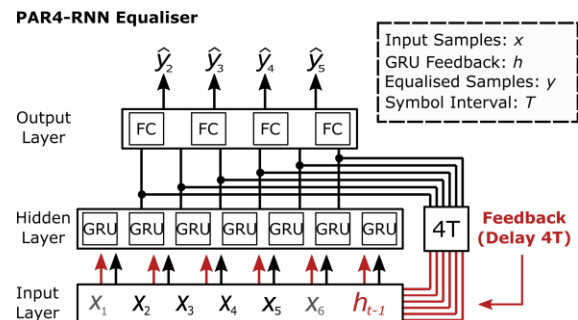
PAR4-RNN Equaliser

Input Samples: $x$
GRU Feedback: $h$
Equalised Samples: $y$
Symbol Interval: $T$

$\hat{y}_2$ $\hat{y}_3$ $\hat{y}_4$ $\hat{y}_5$

Output Layer

FC FC FC FC

Hidden Layer

GRU GRU GRU GRU GRU GRU GRU

4T

Feedback (Delay 4T)

Input Layer

$x_1$ $x_2$ $x_3$ $x_4$ $x_5$ $x_6$ $h_{t-1}$